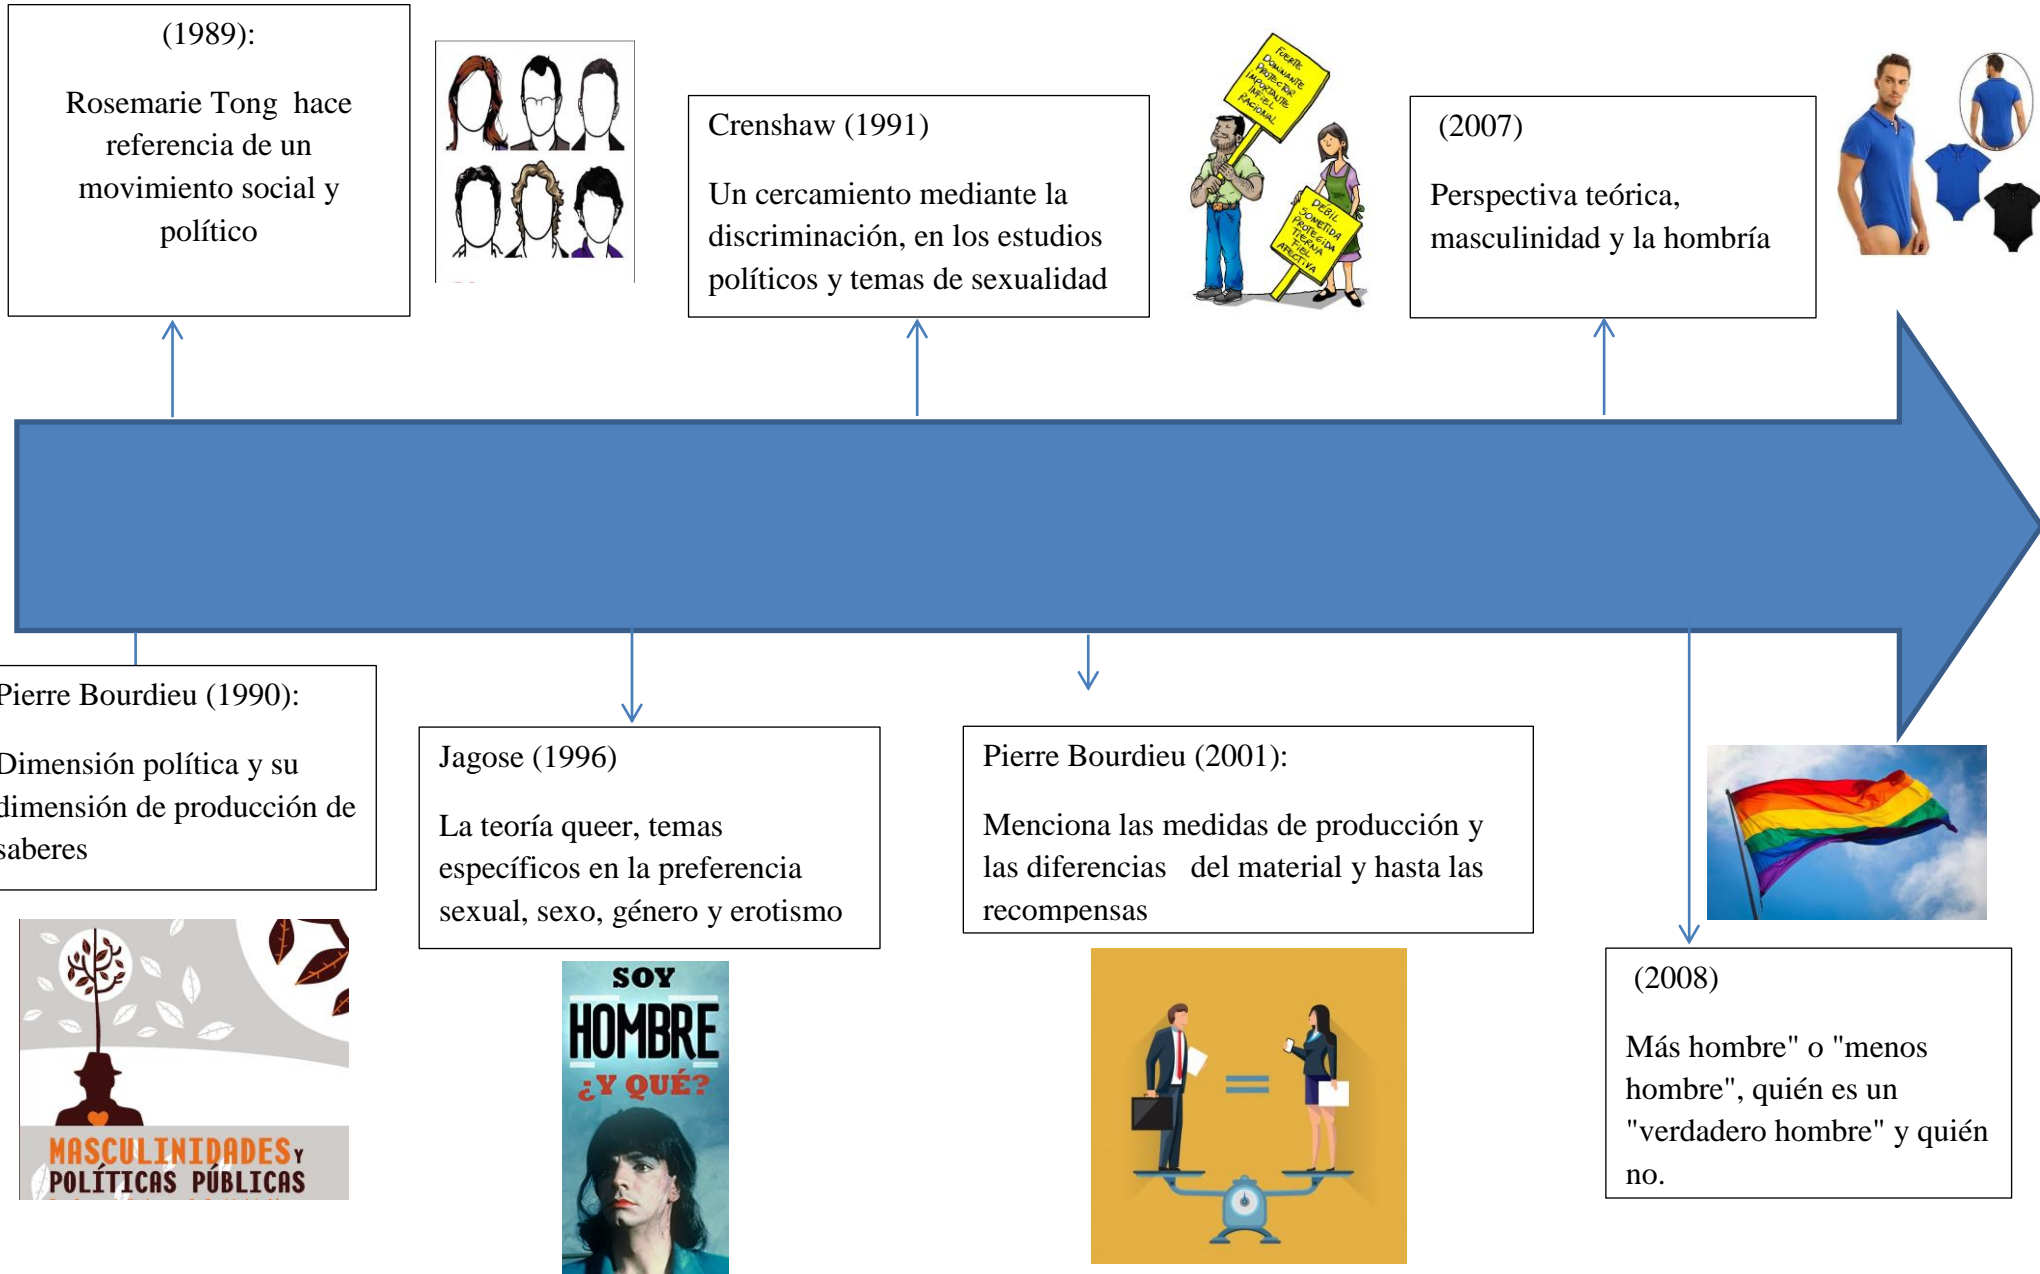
(1989):

Rosemarie Tong hace referencia de un movimiento social y político

Crenshaw (1991)

Un cercamiento mediante la discriminación, en los estudios políticos y temas de sexualidad

FUERTE DOMINANTE PROTECTOR INDEPENDIENTE INFIEL RACIONAL

DEBIL SOMETIDA PROTEGIDA TIERNA FIEL AFECTIVA

(2007)

Perspectiva teórica, masculinidad y la hombría

Pierre Bourdieu (1990):

Dimensión política y su dimensión de producción de saberes

Jagose (1996)

La teoría queer, temas específicos en la preferencia sexual, sexo, género y erotismo

Pierre Bourdieu (2001):

Menciona las medidas de producción y las diferencias del material y hasta las recompensas

(2008)

Más hombre" o "menos hombre", quién es un "verdadero hombre" y quién no.

MASCULINIDADES Y POLÍTICAS PÚBLICAS

SOY HOMBRE ¿Y QUÉ?